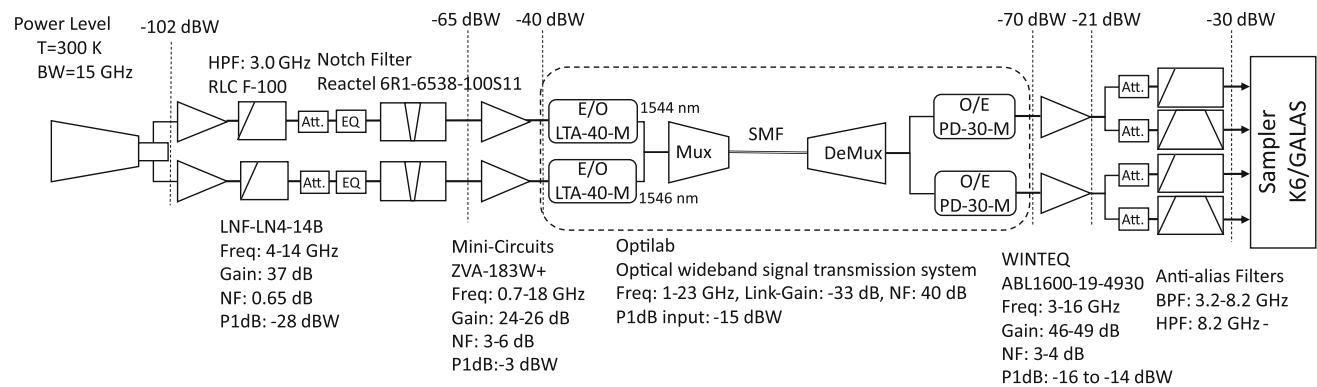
Power Level
T=300 K
BW=15 GHz

-102 dBW

HPF: 3.0 GHz
RLC F-100

Notch Filter
Reactel 6R1-6538-100S11

-65 dBW

-40 dBW

Att.
EQ
Att.
EQ

E/O
LTA-40-M
1544 nm

E/O
LTA-40-M
1546 nm

Mux

SMF

DeMux

O/E
PD-30-M

O/E
PD-30-M

-70 dBW

-21 dBW

-30 dBW

Att.
Att.
Att.
Att.

Sampler
K6/GALAS

LNF-LN4-14B
Freq: 4-14 GHz
Gain: 37 dB
NF: 0.65 dB
P1dB: -28 dBW

Mini-Circuits
ZVA-183W+
Freq: 0.7-18 GHz
Gain: 24-26 dB
NF: 3-6 dB
P1dB:-3 dBW

Optilab
Optical wideband signal transmission system
Freq: 1-23 GHz, Link-Gain: -33 dB, NF: 40 dB
P1dB input: -15 dBW

WINTEQ
ABL1600-19-4930
Freq: 3-16 GHz
Gain: 46-49 dB
NF: 3-4 dB
P1dB: -16 to -14 dBW

Anti-alias Filters
BPF: 3.2-8.2 GHz
HPF: 8.2 GHz -